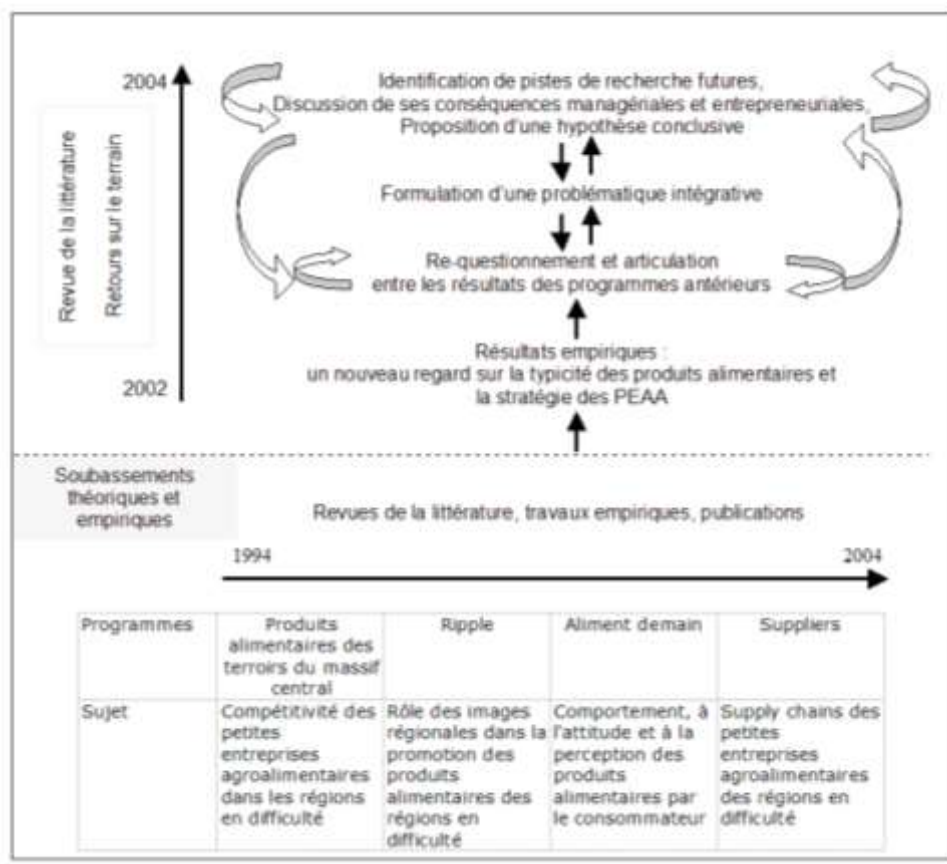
2004

Revue de la littérature

Retours sur le terrain

2002

Identification de pistes de recherche futures, Discussion de ses conséquences managériales et entrepreneuriales, Proposition d'une hypothèse conclusive

Formulation d'une problématique intégrative

Re-questionnement et articulation entre les résultats des programmes antérieurs

Résultats empiriques : un nouveau regard sur la typicité des produits alimentaires et la stratégie des PEAA

Soubassements théoriques et empiriques

Revues de la littérature, travaux empiriques, publications

1994

2004

| Programmes | Produits alimentaires des terroirs du massif central | Ripple | Aliment demain | Suppliers |
|---|---|---|---|---|
| Sujet | Compétitivité des petites entreprises agroalimentaires dans les régions en difficulté | Rôle des images régionales dans la promotion des produits alimentaires des régions en difficulté | Comportement, à l'attitude et à la perception des produits alimentaires par le consommateur | Supply chains des petites entreprises agroalimentaires des régions en difficulté |